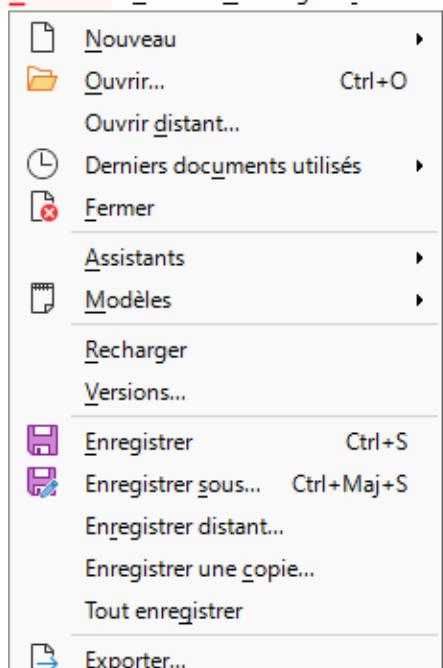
Nouveau
Ouvrir... Ctrl+O
Ouvrir distant...
Derniers documents utilisés
Fermer
Assistants
Modèles
Recharger
Versions...
Enregistrer Ctrl+S
Enregistrer sous... Ctrl+Maj+S
Enregistrer distant...
Enregistrer une copie...
Tout enregistrer
Exporter...